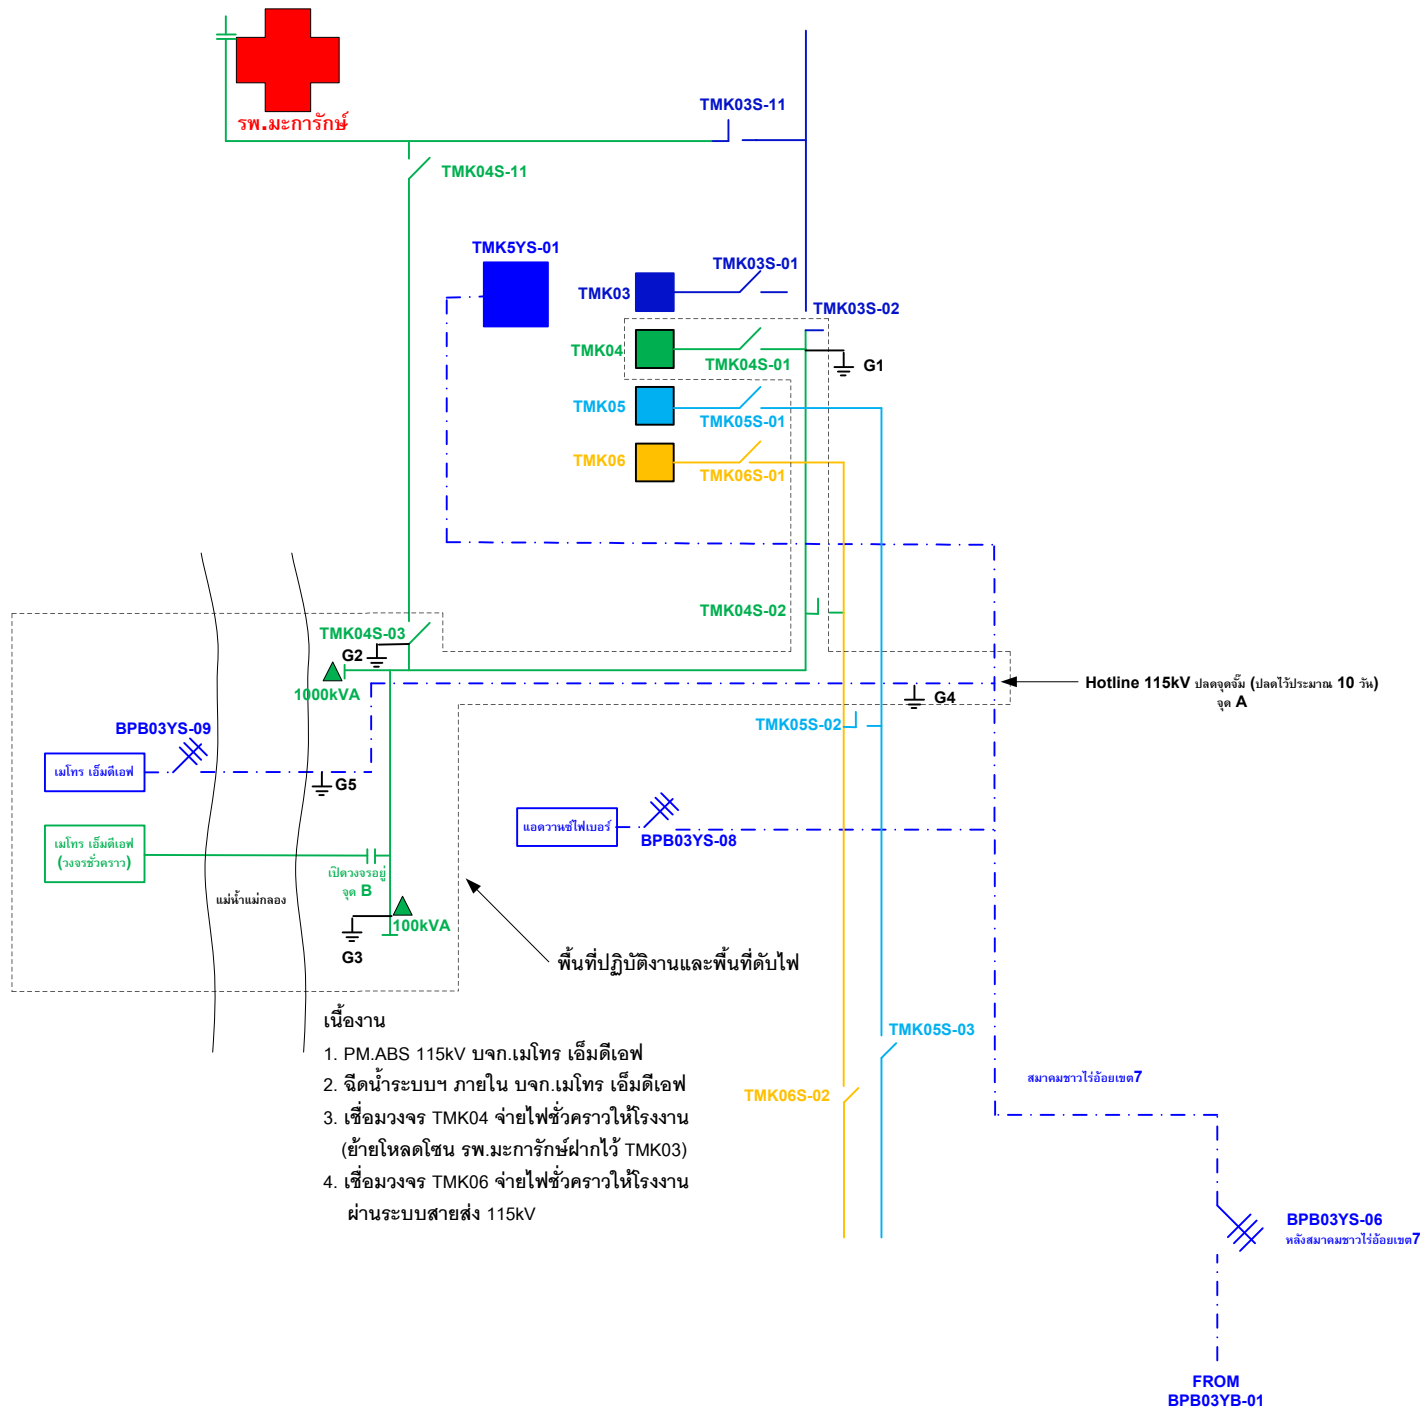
รพ.มะการักษ์

TMK03S-11

TMK04S-11

TMK5YS-01

TMK03S-01

TMK03

TMK03S-02

TMK04

TMK04S-01

G1

TMK05

TMK05S-01

TMK06

TMK06S-01

TMK04S-02

TMK04S-03

G2

1000kVA

G4

Hotline 115kV ปลดจุดจั๊ม (ปลดไว้ประมาณ 10 วัน) จุด A

BPB03YS-09

เมโทร เอ็มดีเอฟ

G5

TMK05S-02

แอดวานซ์ไฟเบอร์

BPB03YS-08

เมโทร เอ็มดีเอฟ (วงจรชั่วคราว)

เปิดวงจรอยู่ จุด B

แม่น้ำแม่กลอง

100kVA

G3

พื้นที่ปฏิบัติงานและพื้นที่ดับไฟ

เนื้องาน
1. PM.ABS 115kV บจก.เมโทร เอ็มดีเอฟ
2. ฉีดน้ำระบบฯ ภายใน บจก.เมโทร เอ็มดีเอฟ
3. เชื่อมวงจร TMK04 จ่ายไฟชั่วคราวให้โรงงาน (ย้ายโหลดโซน รพ.มะการักษ์ฝากไว้ TMK03)
4. เชื่อมวงจร TMK06 จ่ายไฟชั่วคราวให้โรงงาน ผ่านระบบสายส่ง 115kV

TMK05S-03

สมาคมชาวไร่อ้อยเขต7

TMK06S-02

BPB03YS-06
หลังสมาคมชาวไร่อ้อยเขต7

FROM
BPB03YB-01